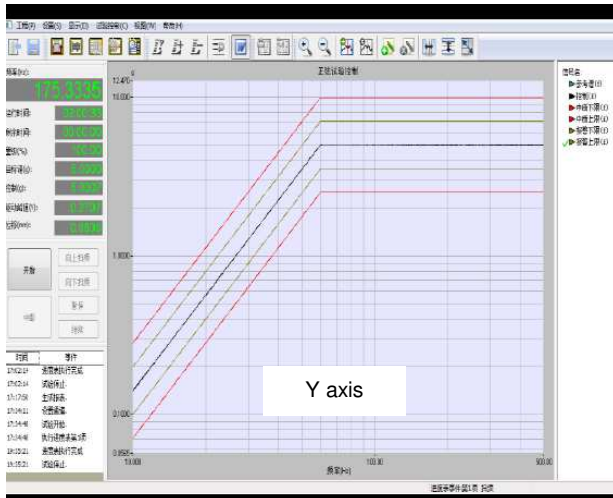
工程(F) 设置(S) 显示(D) 试验控制(C) 视图(V) 帮助(H)

频率(Hz):
175.3335

运行时间:
剩余时间:
量级(%):
目标谱(g):
控制(g):
驱动输出(V):
位移(mm):

开始
向上扫频
向下扫频
保持
中断
停止

时间 事件
17:42:14 通道表执行完成
17:42:14 试验停止
17:17:56 主界面启动
17:14:11 设置参数
17:14:48 试验开始
17:14:48 执行通道表第1项
18:15:21 通道表执行完成
18:15:21 试验停止

正弦试验控制
12.476
10.000
1.000
0.100
0.0556
10.000
100.00
500.00
频率(Hz)

Y axis

图例表
参考谱(I)
控制(I)
中断下限(I)
中断上限(I)
报警下限(I)
报警上限(I)

通道表事件第1项 扫频